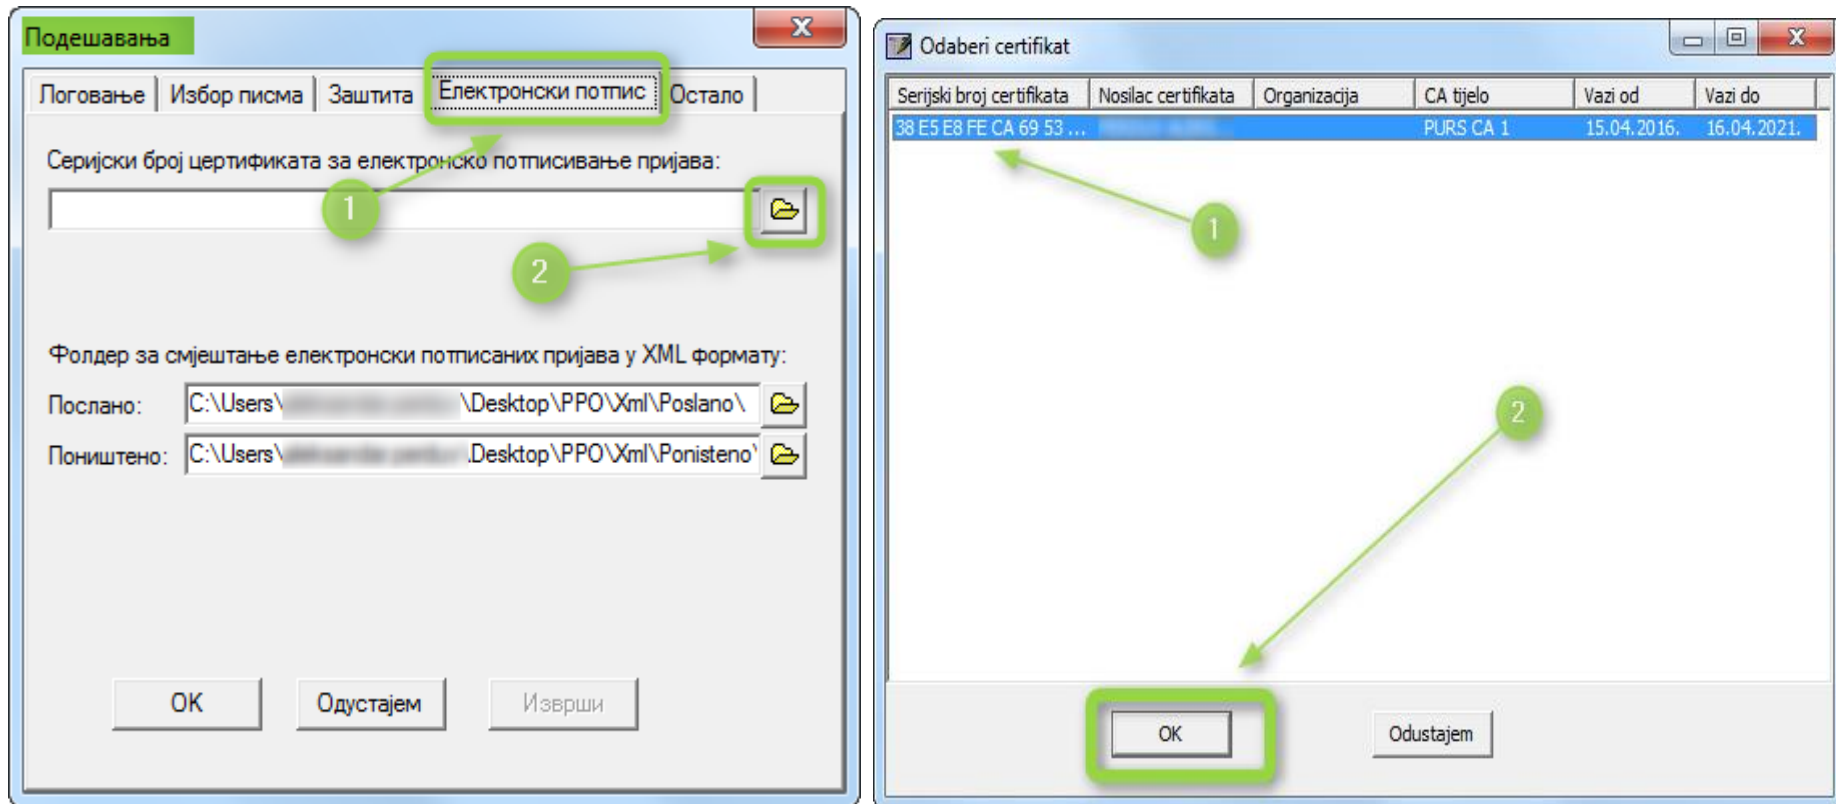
Подешавања

Логовање | Избор писма | Заштита | Електронски потпис | Остало

Серијски број цертификата за електронско потписивање пријава:

1

2

Фолдер за смјештање електронски потписаних пријава у XML формату:

Послано: C:\Users\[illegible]\Desktop\PPO\Xml\Poslano\

Поништено: C:\Users\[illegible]Desktop\PPO\Xml\Ponisteno'

OK | Одустајем | Изврши

Odaberi certifikat

| Serijski broj certifikata | Nosilac certifikata | Organizacija | CA tijelo | Vazi od | Vazi do |
|---|---|---|---|---|---|
| 38 E5 E8 FE CA 69 53 ... | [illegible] | | PURS CA 1 | 15.04.2016. | 16.04.2021. |

1

2

OK | Odustajem